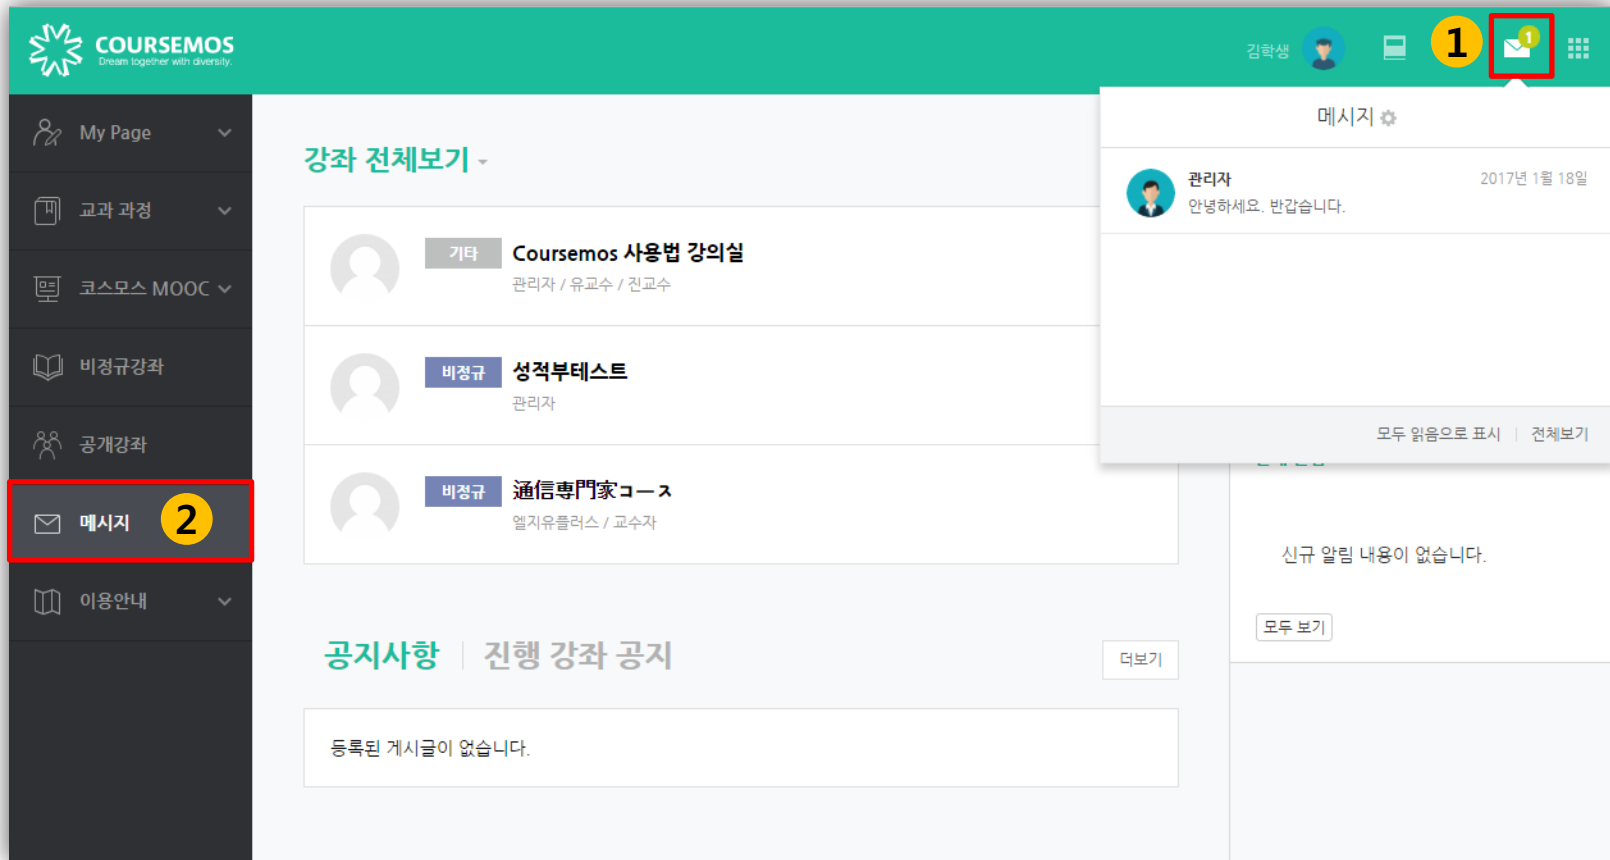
COURSEMOS
Dream together with diversity.

김학생

1

1

My Page

교과 과정

코스모스 MOOC

비정규강좌

공개강좌

메시지

2

이용안내

강좌 전체보기

기타 Coursemos 사용법 강의실
관리자 / 유교수 / 진교수

비정규 성적부테스트
관리자

비정규 通信専門家コース
엘지유플러스 / 교수자

공지사항 | 진행 강좌 공지

더보기

등록된 게시글이 없습니다.

메시지

관리자
2017년 1월 18일
안녕하세요. 반갑습니다.

모두 읽음으로 표시 | 전체보기

신규 알림 내용이 없습니다.

모두 보기